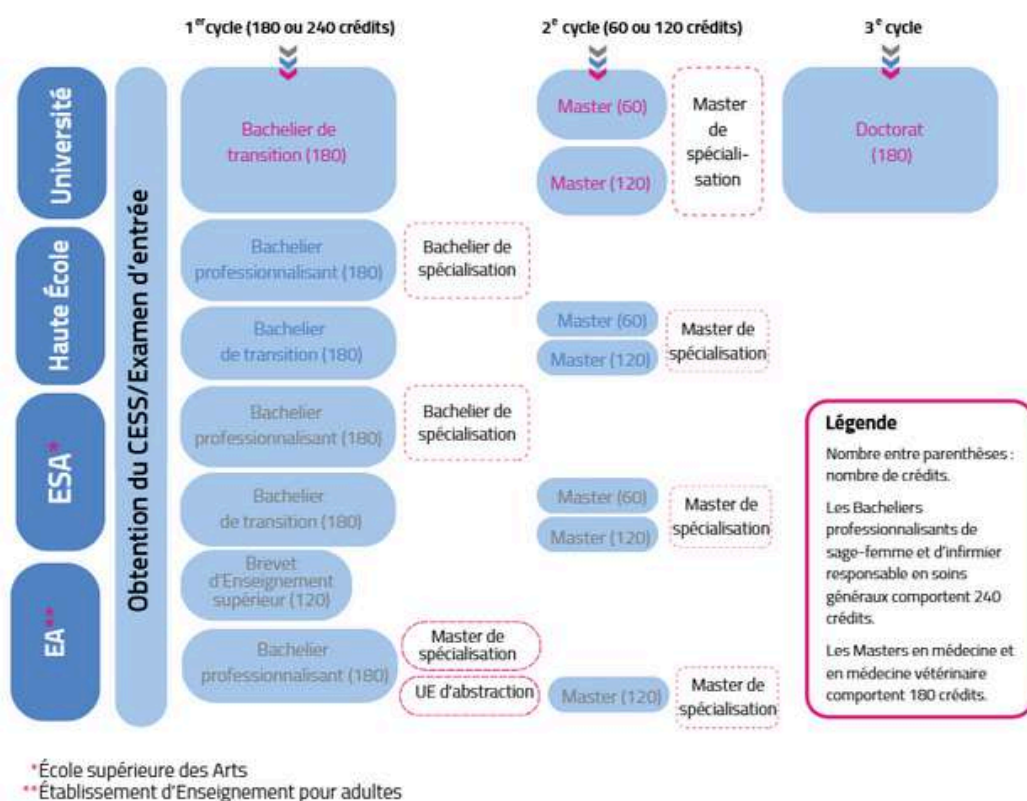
1$^{er}$cycle (180 ou 240 crédits)

2$^{e}$ cycle (60 ou 120 crédits)

3$^{e}$ cycle

Université

Haute École

ESA*

EA**

Obtention du CESS/Examen d'entrée

Bachelier de transition (180)

Master (60)

Master (120)

Master de spécialisation

Doctorat (180)

Bachelier professionnalisant (180)

Bachelier de spécialisation

Bachelier de transition (180)

Master (60)

Master (120)

Master de spécialisation

Bachelier professionnalisant (180)

Bachelier de spécialisation

Bachelier de transition (180)

Master (60)

Master (120)

Master de spécialisation

Brevet d'Enseignement supérieur (120)

Bachelier professionnalisant (180)

Master de spécialisation

UE d'abstraction

Master (120)

Master de spécialisation

Légende

Nombre entre parenthèses : nombre de crédits.

Les Bacheliers professionnalisants de sage-femme et d'infirmier responsable en soins généraux comportent 240 crédits.

Les Masters en médecine et en médecine vétérinaire comportent 180 crédits.

*École supérieure des Arts
**Établissement d'Enseignement pour adultes